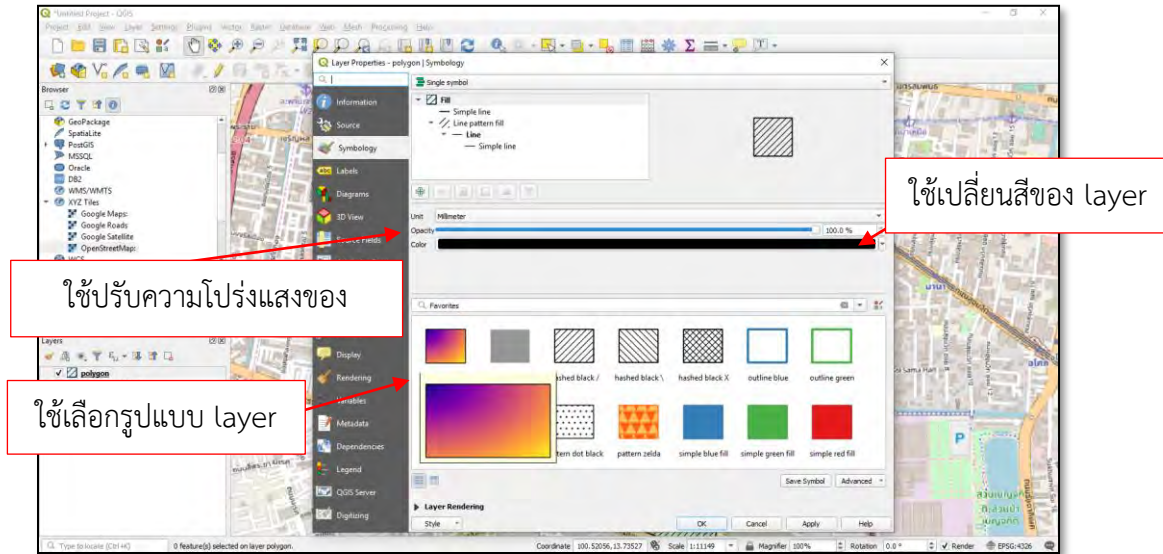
*Untitled Project - QGIS

Project Edit View Layer Settings Plugins Vector Raster Database Web Mesh Processing Help

Browser

GeoPackage
SpatiaLite
PostGIS
MSSQL
Oracle
DB2
WMS/WMTS
XYZ Tiles
Google Maps
Google Roads
Google Satellite
OpenStreetMap

Layers

polygon

Layer Properties - polygon | Symbology

Information
Source
Symbology
Labels
Diagrams
3D View
Source Fields
Display
Rendering
Variables
Metadata
Dependencies
Legend
QGIS Server
Digitizing

Single symbol

Fill
Simple line
Line pattern fill
Line
Simple line

Unit Millimeter
Opacity 100.0 %
Color

Favorites

hashed black / hashed black \ hashed black X outline blue outline green

pattern dot black pattern zelda simple blue fill simple green fill simple red fill

Save Symbol Advanced

Layer Rendering

Style OK Cancel Apply Help

ใช้เปลี่ยนสีของ layer

ใช้ปรับความโปร่งแสงของ

ใช้เลือกรูปแบบ layer

Type to locate (Ctrl+K) 0 feature(s) selected on layer polygon. Coordinate 100.52056,13.73527 Scale 1:11149 Magnifier 100% Rotation 0.0 ° Render EPSG:4326